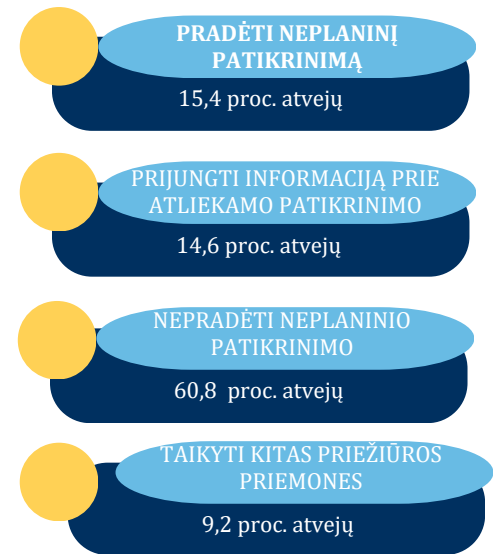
PRADĖTI NEPLANINĮ PATIKRINIMĄ
15,4 proc. atvejų

PRIJUNGTI INFORMACIJĄ PRIE ATLIEKAMO PATIKRINIMO
14,6 proc. atvejų

NEPRADĖTI NEPLANINIO PATIKRINIMO
60,8 proc. atvejų

TAIKYTI KITAS PRIEŽIŪROS PRIEMONES
9,2 proc. atvejų